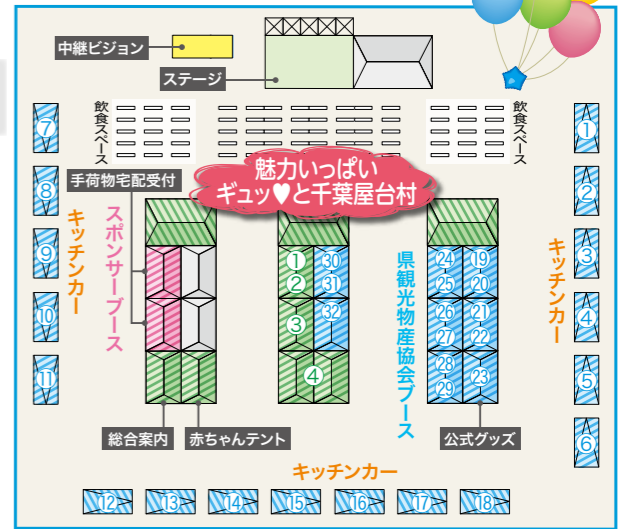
中継ビジョン

ステージ

飲食スペース

飲食スペース

魅力いっぱい
ギュッ♥と千葉屋台村

手荷物宅配受付

スポンサーブース

キッチンカー

県観光物産協会ブース

キッチンカー

7
8
9
10
11

1
2
3
4
5
6

①
②
③
④

30
31
32

24
25
26
27
28
29

19
20
21
22
23

総合案内

赤ちゃんテント

公式グッズ

キッチンカー

12
13
14
15
16
17
18